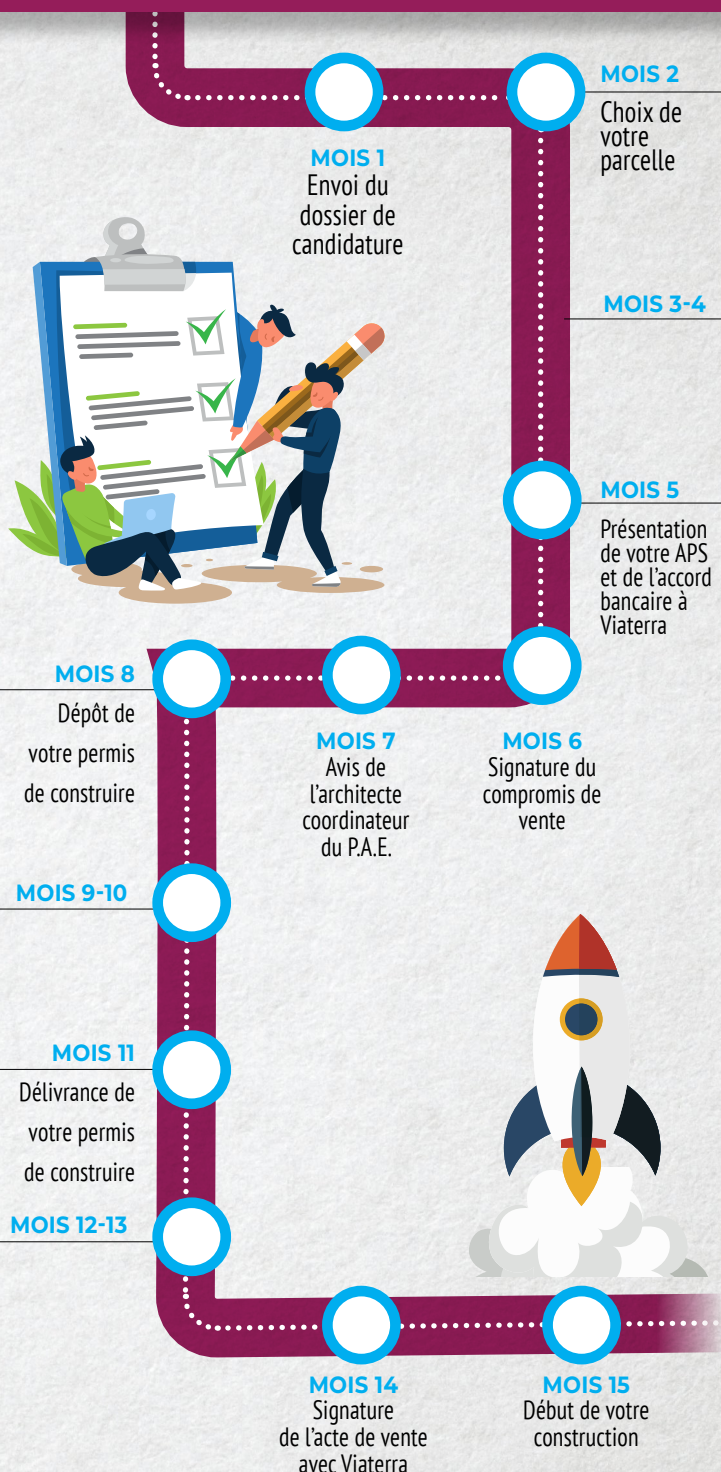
MOIS 2
Choix de votre parcelle

MOIS 1
Envoi du dossier de candidature

MOIS 3-4

MOIS 5
Présentation de votre APS et de l'accord bancaire à Viaterra

MOIS 8
Dépôt de votre permis de construire

MOIS 7
Avis de l'architecte coordinateur du P.A.E.

MOIS 6
Signature du compromis de vente

MOIS 9-10

MOIS 11
Délivrance de votre permis de construire

MOIS 12-13

MOIS 14
Signature de l'acte de vente avec Viaterra

MOIS 15
Début de votre construction